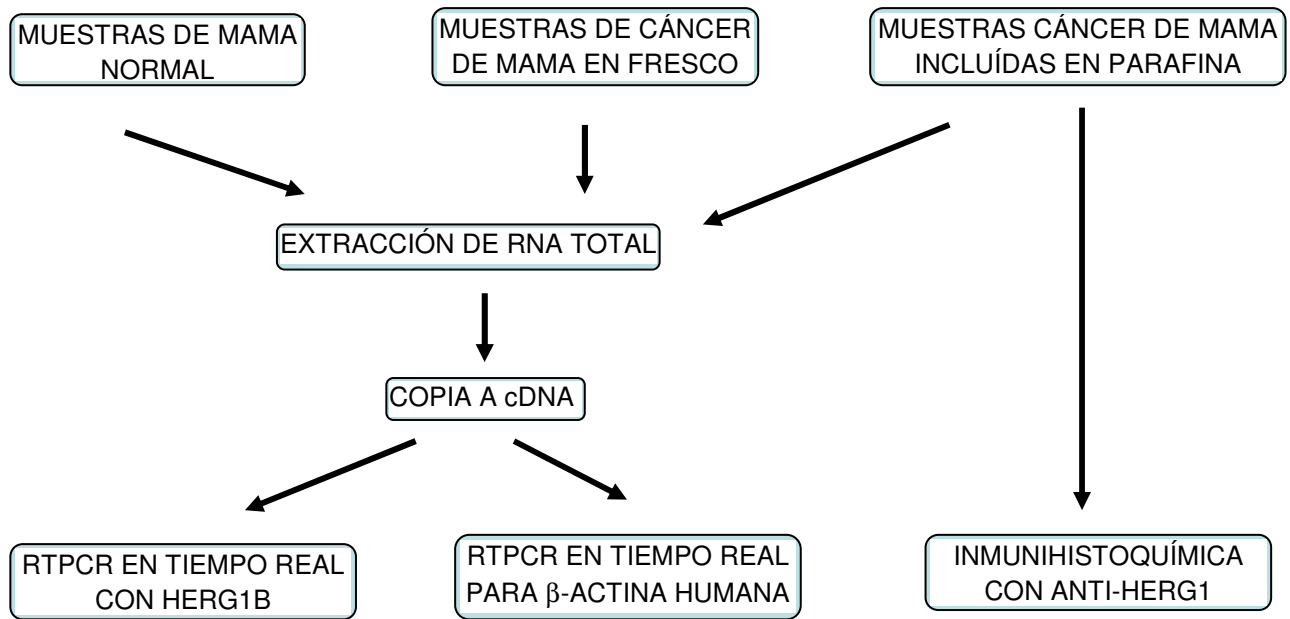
MUESTRAS DE MAMA NORMAL

MUESTRAS DE CÁNCER DE MAMA EN FRESCO

MUESTRAS CÁNCER DE MAMA INCLUÍDAS EN PARAFINA

EXTRACCIÓN DE RNA TOTAL

COPIA A cDNA

RTPCR EN TIEMPO REAL CON HERG1B

RTPCR EN TIEMPO REAL PARA $\beta$-ACTINA HUMANA

INMUNIHISTOQUÍMICA CON ANTI-HERG1